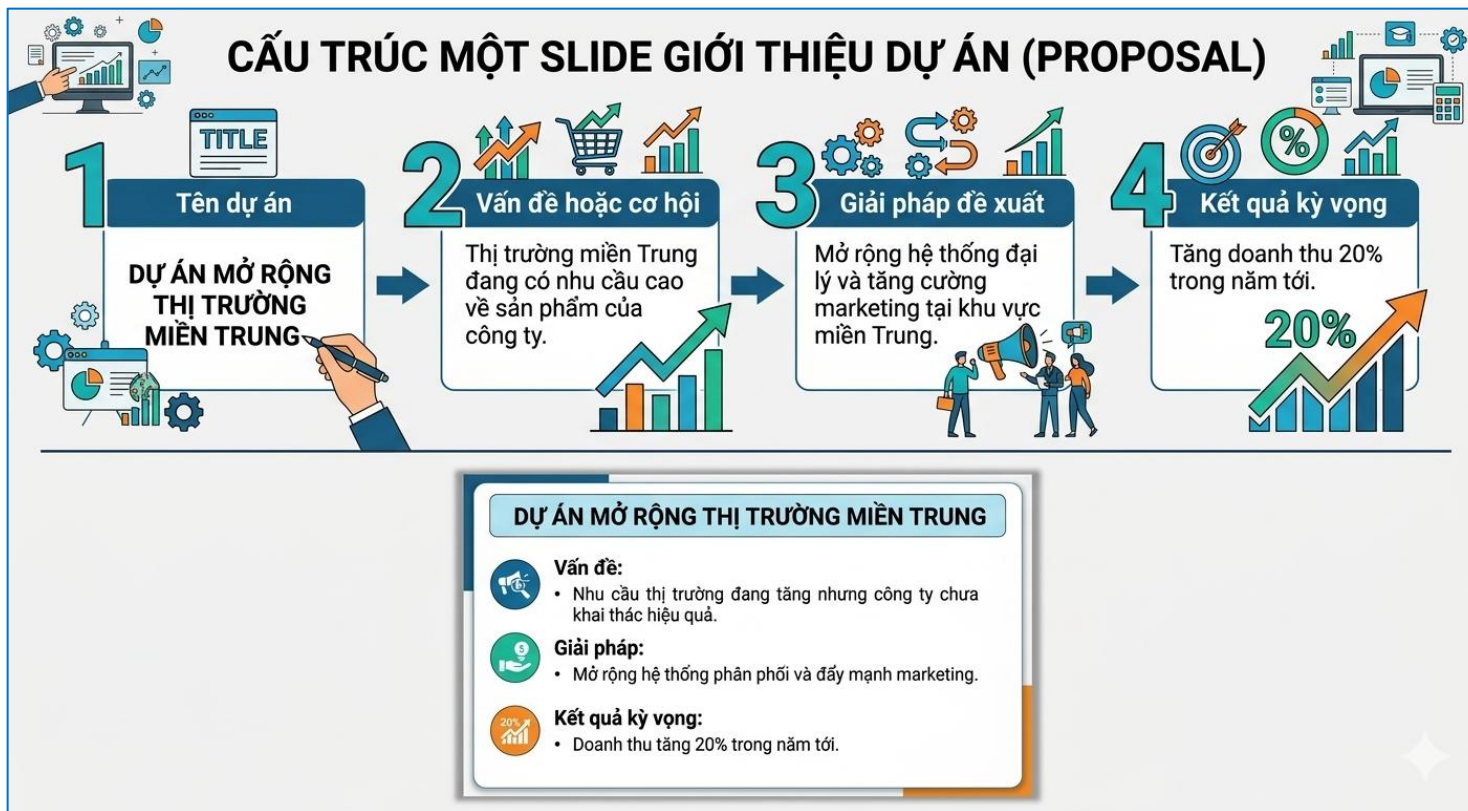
CẤU TRÚC MỘT SLIDE GIỚI THIỆU DỰ ÁN (PROPOSAL)

TITLE

1

Tên dự án

DỰ ÁN MỞ RỘNG THỊ TRƯỜNG MIỀN TRUNG

2

Vấn đề hoặc cơ hội

Thị trường miền Trung đang có nhu cầu cao về sản phẩm của công ty.

3

Giải pháp đề xuất

Mở rộng hệ thống đại lý và tăng cường marketing tại khu vực miền Trung.

4

Kết quả kỳ vọng

Tăng doanh thu 20% trong năm tới.

20%

DỰ ÁN MỞ RỘNG THỊ TRƯỜNG MIỀN TRUNG

Vấn đề:
• Nhu cầu thị trường đang tăng nhưng công ty chưa khai thác hiệu quả.

Giải pháp:
• Mở rộng hệ thống phân phối và đẩy mạnh marketing.

Kết quả kỳ vọng:
• Doanh thu tăng 20% trong năm tới.

20%